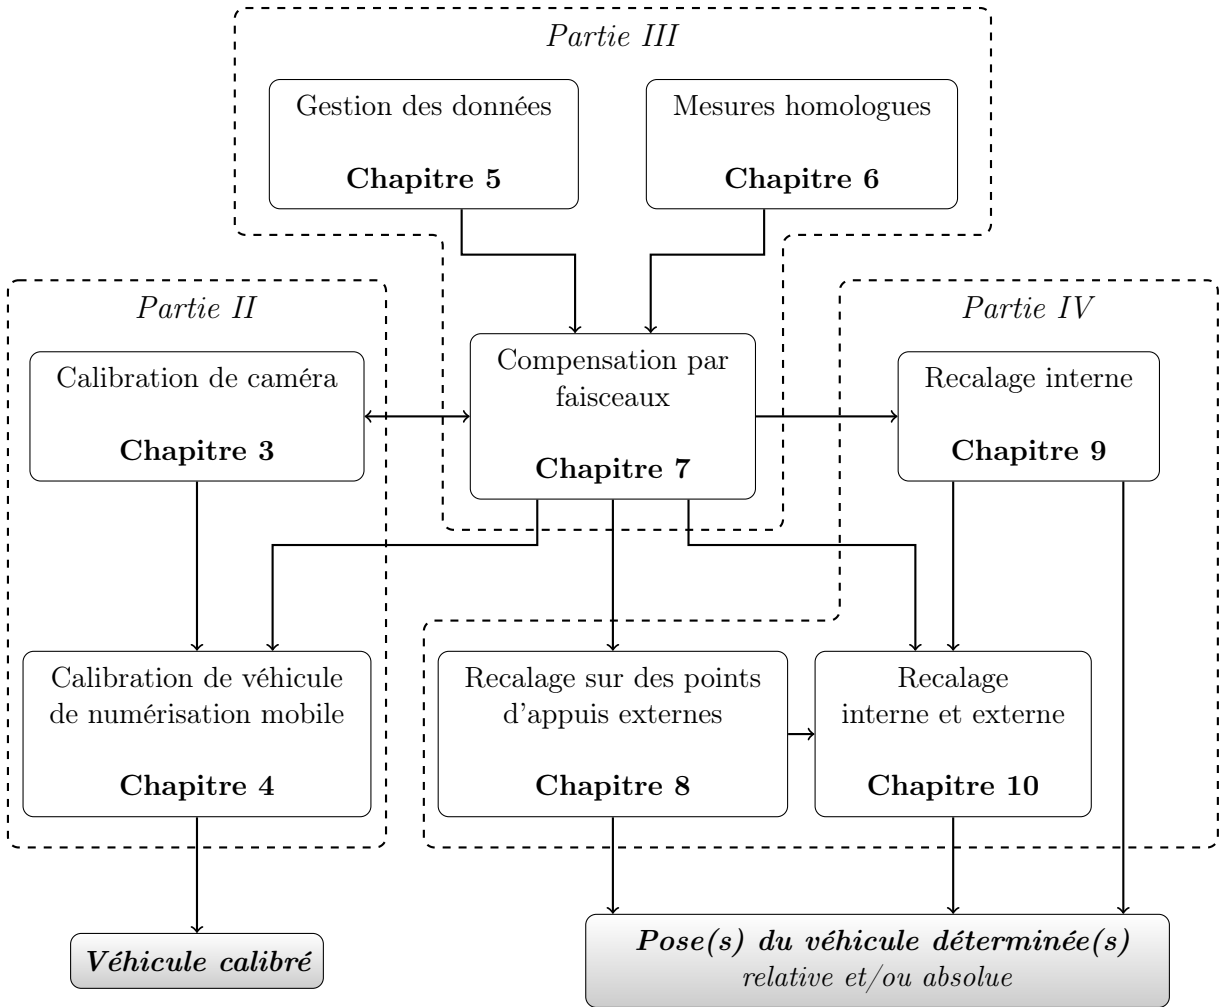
Partie III

Gestion des données

Chapitre 5

Mesures homologues

Chapitre 6

Partie II

Calibration de caméra

Chapitre 3

Compensation par faisceaux

Chapitre 7

Partie IV

Recalage interne

Chapitre 9

Calibration de véhicule de numérisation mobile

Chapitre 4

Recalage sur des points d'appuis externes

Chapitre 8

Recalage interne et externe

Chapitre 10

Véhicule calibré

Pose(s) du véhicule déterminée(s)
relative et/ou absolue